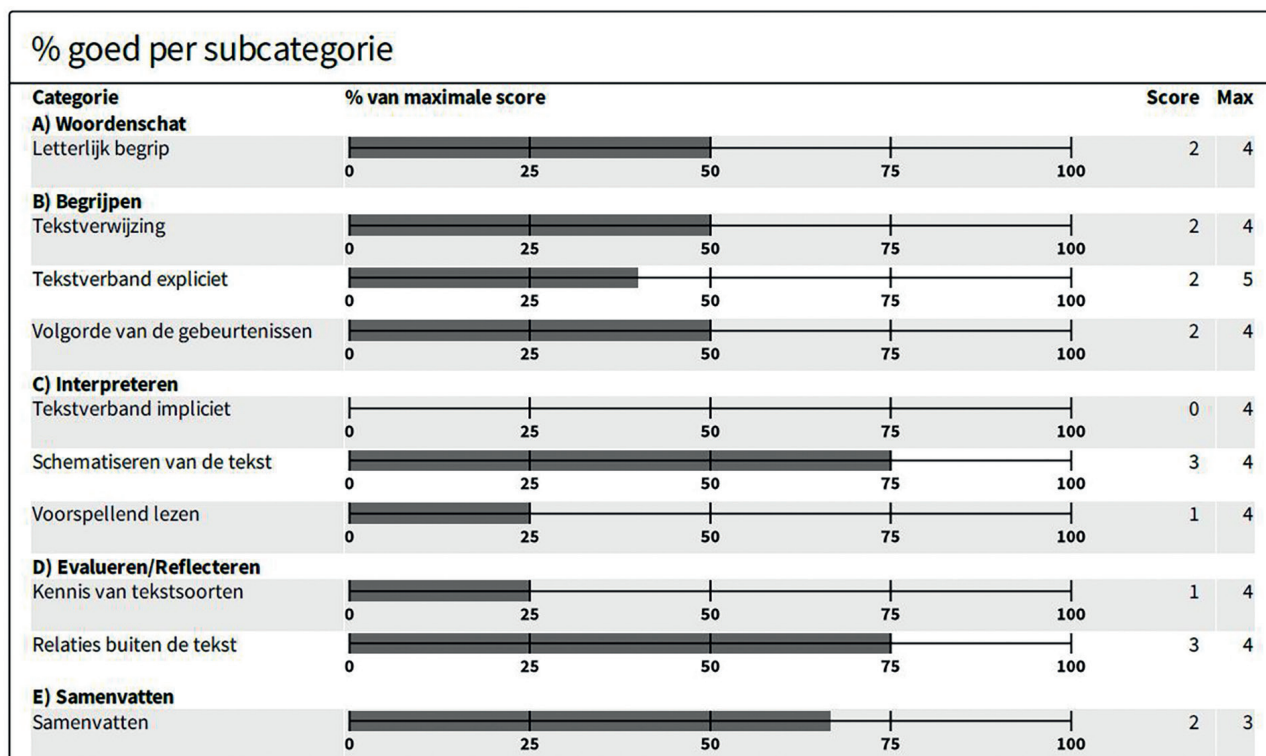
% goed per subcategorie

| Categorie | % van maximale score | Score | Max |
|---|---|---|---|
| **A) Woordenschat** | | | |
| Letterlijk begrip | 0 25 50 75 100 | 2 | 4 |
| **B) Begrijpen** | | | |
| Tekstverwijzing | 0 25 50 75 100 | 2 | 4 |
| Tekstverband expliciet | 0 25 50 75 100 | 2 | 5 |
| Volgorde van de gebeurtenissen | 0 25 50 75 100 | 2 | 4 |
| **C) Interpreteren** | | | |
| Tekstverband impliciet | 0 25 50 75 100 | 0 | 4 |
| Schematiseren van de tekst | 0 25 50 75 100 | 3 | 4 |
| Voorspellend lezen | 0 25 50 75 100 | 1 | 4 |
| **D) Evalueren/Reflecteren** | | | |
| Kennis van tekstsoorten | 0 25 50 75 100 | 1 | 4 |
| Relaties buiten de tekst | 0 25 50 75 100 | 3 | 4 |
| **E) Samenvatten** | | | |
| Samenvatten | 0 25 50 75 100 | 2 | 3 |